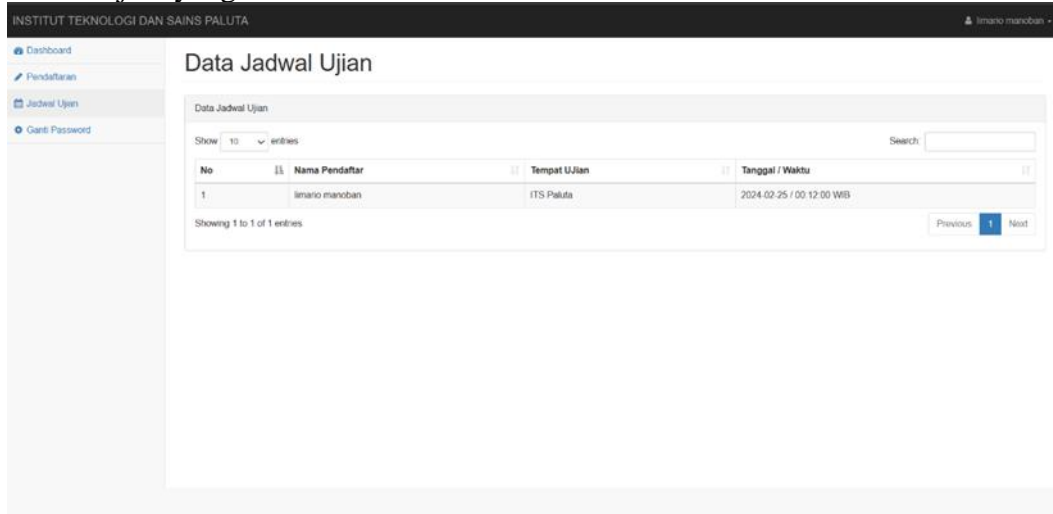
INSTITUT TEKNOLOGI DAN SAINS PALUTA

limario manoban

Dashboard
Pendaftaran
Jadwal Ujian
Ganti Password

Data Jadwal Ujian

Data Jadwal Ujian

Show 10 entries

Search:

| No | Nama Pendaftar | Tempat UJian | Tanggal / Waktu |
|---|---|---|---|
| 1 | limario manoban | ITS Paluta | 2024-02-25 / 00:12:00 WIB |

Showing 1 to 1 of 1 entries

Previous 1 Next